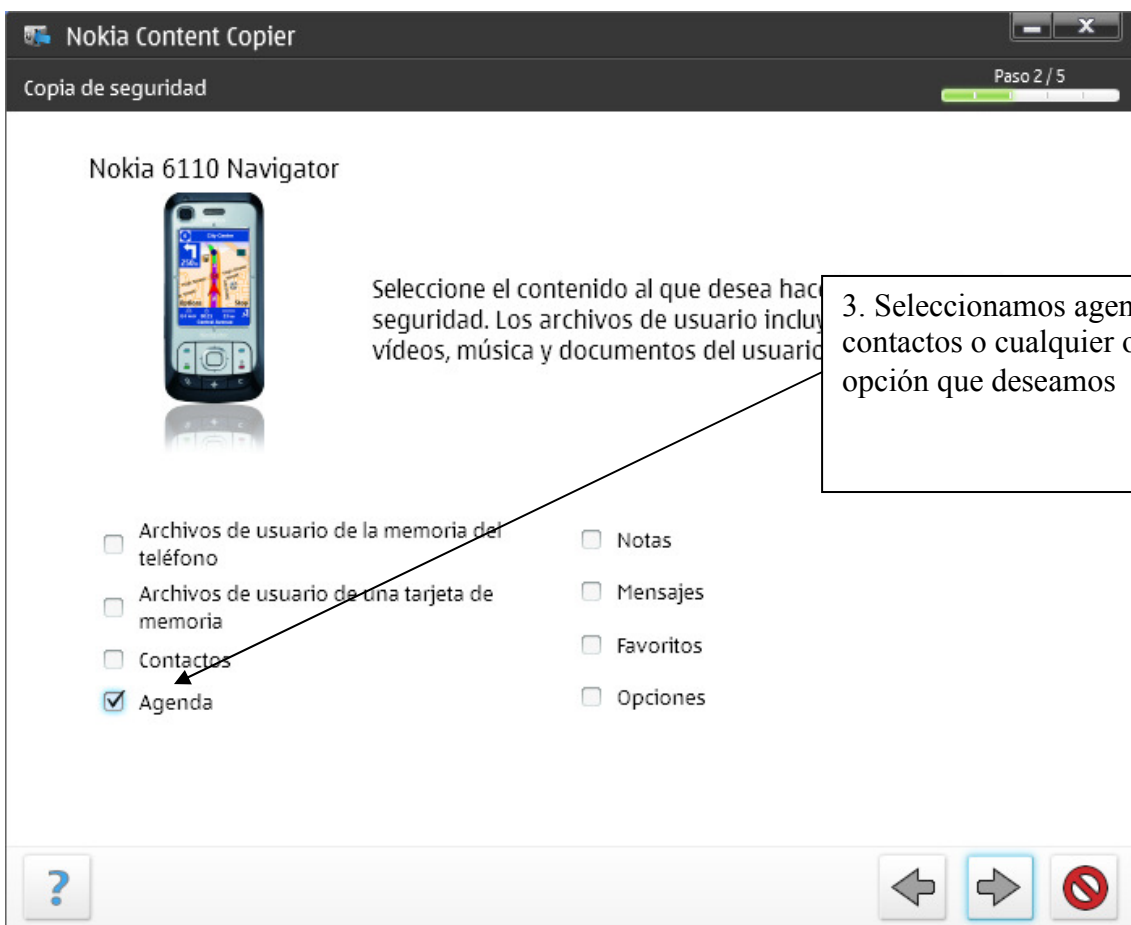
Nokia Content Copier

Copia de seguridad

Paso 2 / 5

Nokia 6110 Navigator

Seleccione el contenido al que desea hac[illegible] seguridad. Los archivos de usuario incluy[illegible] vídeos, música y documentos del usuario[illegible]

3. Seleccionamos agen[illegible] contactos o cualquier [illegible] opción que deseamos

Archivos de usuario de la memoria del teléfono

Archivos de usuario de una tarjeta de memoria

Contactos

Agenda

Notas

Mensajes

Favoritos

Opciones

?